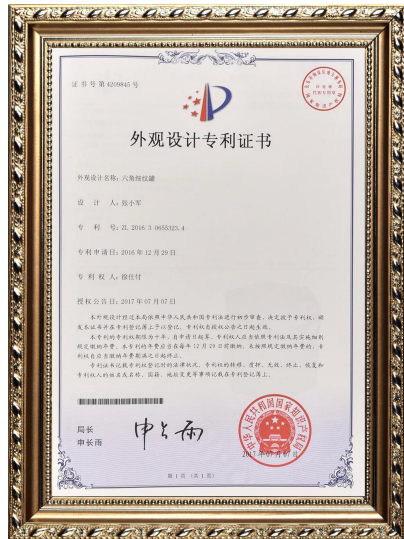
证书号第4209845号

外观设计专利证书

外观设计名称：六角烟丝罐

设　计　人：饶小军

专　利　号：ZL 2016 3 0655323.4

专利申请日：2016年12月29日

专　利　权　人：徐仕行

授权公告日：2017年07月07日

本外观设计经过本局依照中华人民共和国专利法进行初步审查，决定授予专利权，颁发本证书并在专利登记簿上予以登记。专利权自授权公告之日起生效。

本专利的专利权期限为十年，自申请日起算。专利权人应当依照专利法及其实施细则规定缴纳年费。本专利的年费应当在每年12月29日前缴纳。未按照规定缴纳年费的，专利权自应当缴纳年费期满之日起终止。

专利证书记载专利权登记时的法律状况。专利权的转移、质押、无效、终止、恢复和专利权人的姓名或名称、国籍、地址变更等事项记载在专利登记簿上。

局长
申长雨

申长雨

2017年07月07日

第1页（共1页）